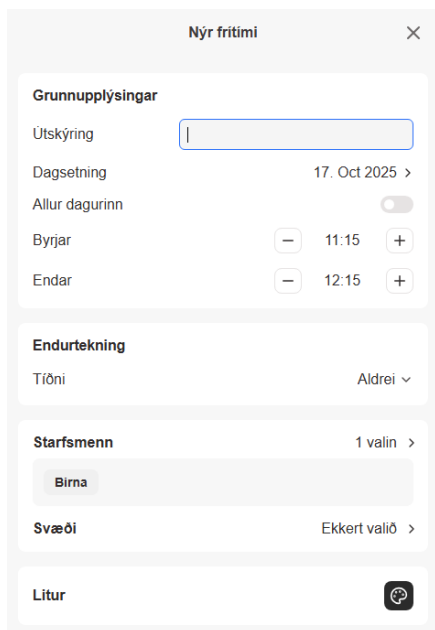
Nýr frítími

Grunnupplýsingar

Útskýring

Dagsetning 17. Oct 2025 >

Allur dagurinn

Byrjar − 11:15 +

Endar − 12:15 +

Endurtekning

Tíðni Aldrei

Starfsmenn 1 valin >

Birna

Svæði Ekkert valið >

Litur